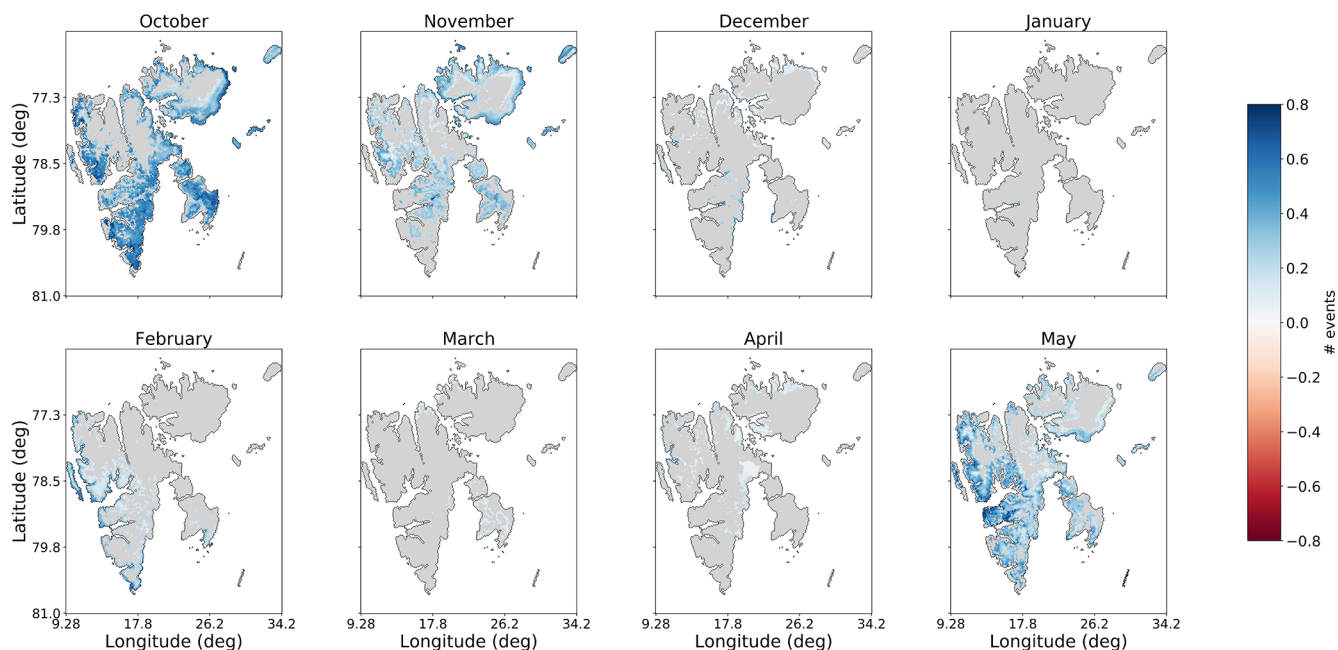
October

November

December

January

Latitude (deg)

77.3

78.5

79.8

81.0

February

March

April

May

Latitude (deg)

77.3

78.5

79.8

81.0

9.28

17.8

26.2

34.2

Longitude (deg)

9.28

17.8

26.2

34.2

Longitude (deg)

9.28

17.8

26.2

34.2

Longitude (deg)

9.28

17.8

26.2

34.2

Longitude (deg)

0.8

0.6

0.4

0.2

0.0

−0.2

−0.4

−0.6

−0.8

# events